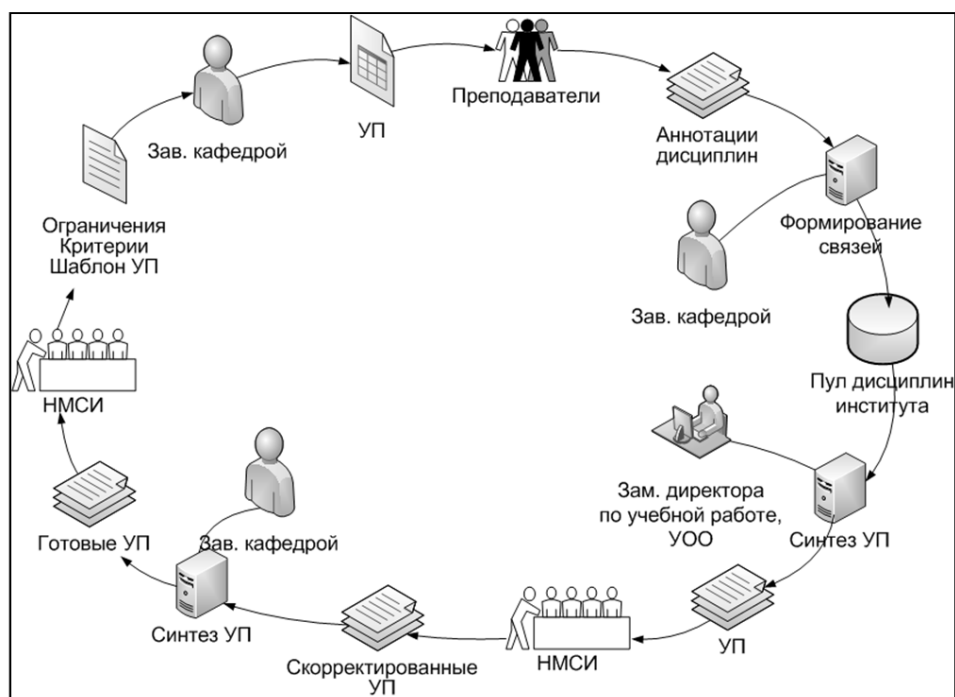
Зав. кафедрой

УП

Преподаватели

Аннотации дисциплин

Формирование связей

Зав. кафедрой

Пул дисциплин института

Зам. директора по учебной работе, УОО

Синтез УП

УП

НМСИ

Скорректированные УП

Синтез УП

Зав. кафедрой

Готовые УП

НМСИ

Ограничения
Критерии
Шаблон УП